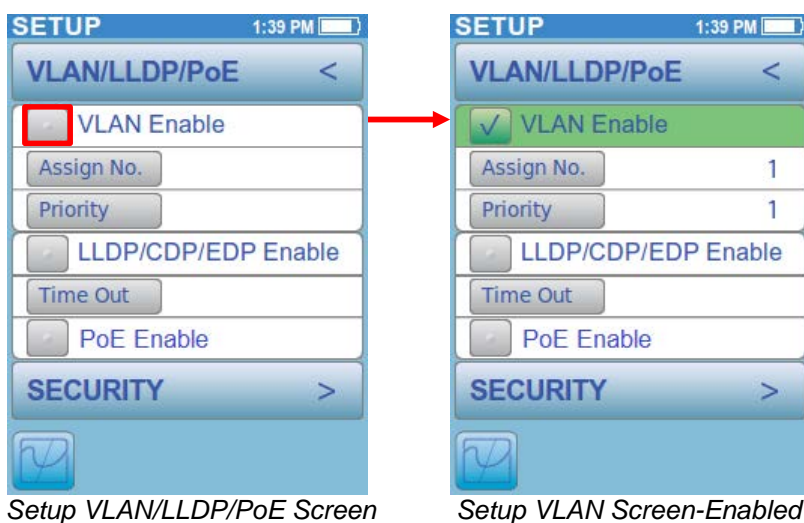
SETUP 1:39 PM

VLAN/LLDP/PoE <

VLAN Enable

Assign No.

Priority

LLDP/CDP/EDP Enable

Time Out

PoE Enable

SECURITY >

Setup VLAN/LLDP/PoE Screen

SETUP 1:39 PM

VLAN/LLDP/PoE <

✓ VLAN Enable

Assign No. 1

Priority 1

LLDP/CDP/EDP Enable

Time Out

PoE Enable

SECURITY >

Setup VLAN Screen-Enabled